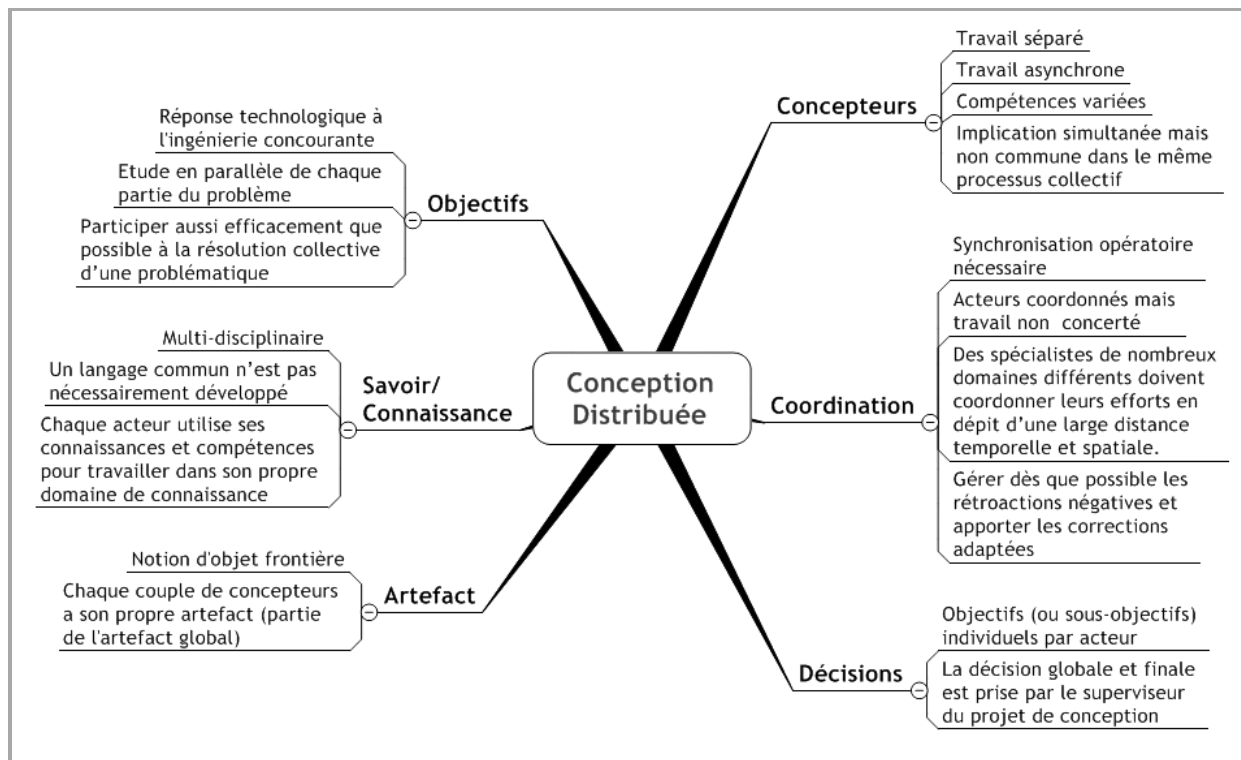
Conception Distribuée

Objectifs

Réponse technologique à l'ingénierie concourante

Etude en parallèle de chaque partie du problème

Participer aussi efficacement que possible à la résolution collective d'une problématique

Savoir/ Connaissance

Multi-disciplinaire

Un langage commun n'est pas nécessairement développé

Chaque acteur utilise ses connaissances et compétences pour travailler dans son propre domaine de connaissance

Artefact

Notion d'objet frontière

Chaque couple de concepteurs a son propre artefact (partie de l'artefact global)

Concepteurs

Travail séparé

Travail asynchrone

Compétences variées

Implication simultanée mais non commune dans le même processus collectif

Coordination

Synchronisation opératoire nécessaire

Acteurs coordonnés mais travail non concerté

Des spécialistes de nombreux domaines différents doivent coordonner leurs efforts en dépit d'une large distance temporelle et spatiale.

Gérer dès que possible les rétroactions négatives et apporter les corrections adaptées

Décisions

Objectifs (ou sous-objectifs) individuels par acteur

La décision globale et finale est prise par le superviseur du projet de conception